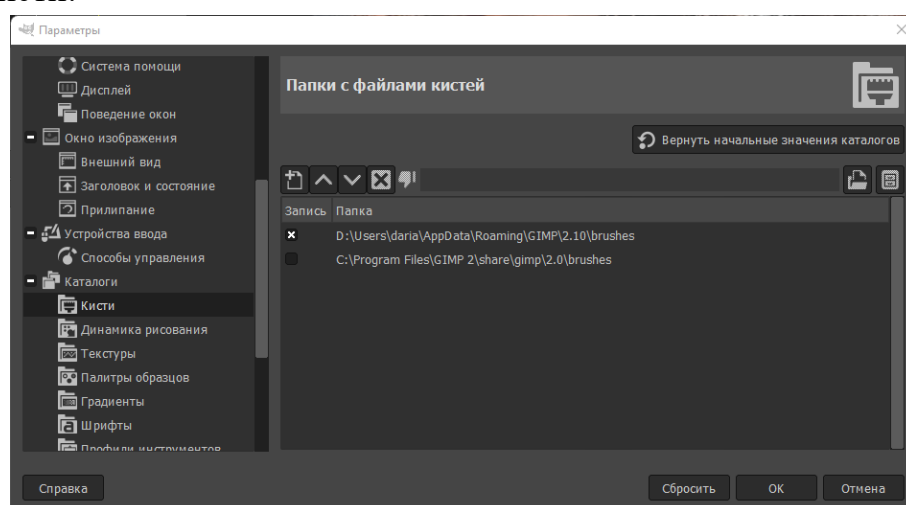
Параметры

Система помощи
Дисплей
Поведение окон
Окно изображения
Внешний вид
Заголовок и состояние
Прилипание
Устройства ввода
Способы управления
Каталоги
Кисти
Динамика рисования
Текстуры
Палитры образцов
Градиенты
Шрифты
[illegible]

Папки с файлами кистей

Вернуть начальные значения каталогов

| Запись | Папка |
|---|---|
| × | D:\Users\daria\AppData\Roaming\GIMP\2.10\brushes |
| | C:\Program Files\GIMP 2\share\gimp\2.0\brushes |

Справка
Сбросить
ОК
Отмена